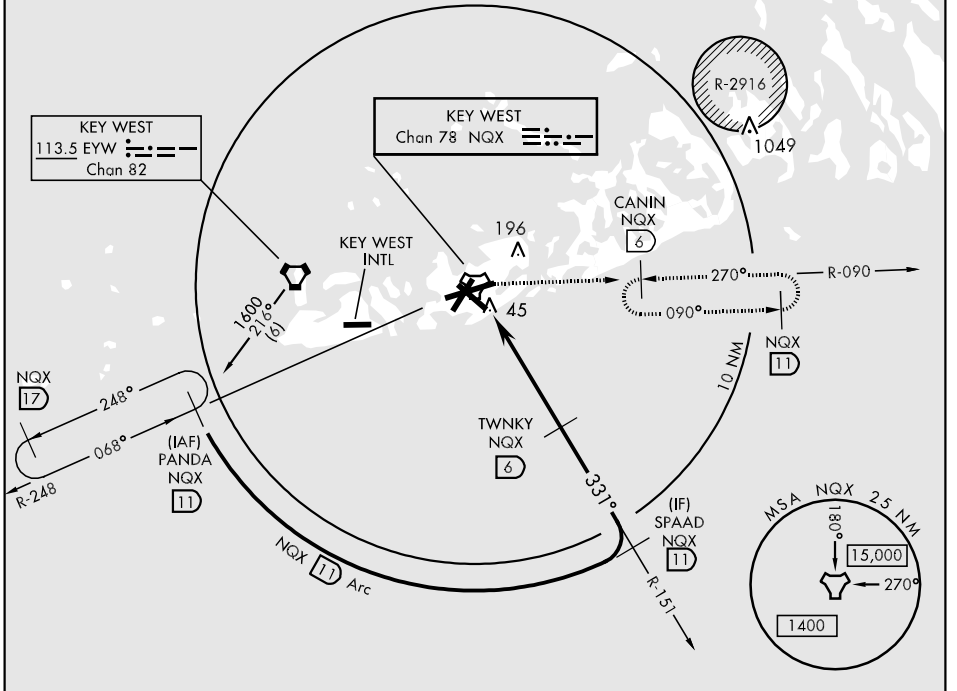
KEY WEST
113.5 EYW
Chan 82

KEY WEST
Chan 78 NQX

R-2916
1049

CANIN
NQX
6

196

KEY WEST
INTL

45

270°
R-090
090°

NQX
11

10 NM

1600
216°
(6)

NQX
17

248°
068°
R-248

(IAF)
PANDA
NQX
11

TWNKY
NQX
6

331°

(IF)
SPAAD
NQX
11

R-151

NQX 11 Arc

MSA NQX 25 NM
180°
15,000
270°
1400